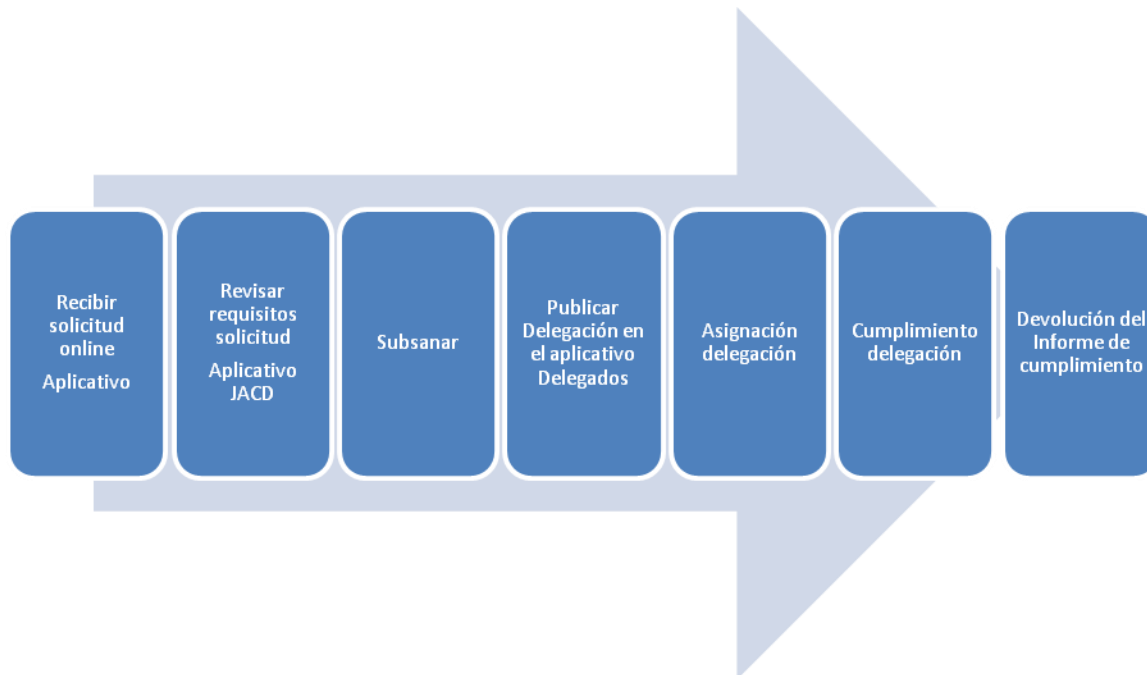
Recibir solicitud online

Aplicativo

Revisar requisitos solicitud

Aplicativo JACD

Subsanar

Publicar Delegación en el aplicativo Delegados

Asignación delegación

Cumplimiento delegación

Devolución del Informe de cumplimiento